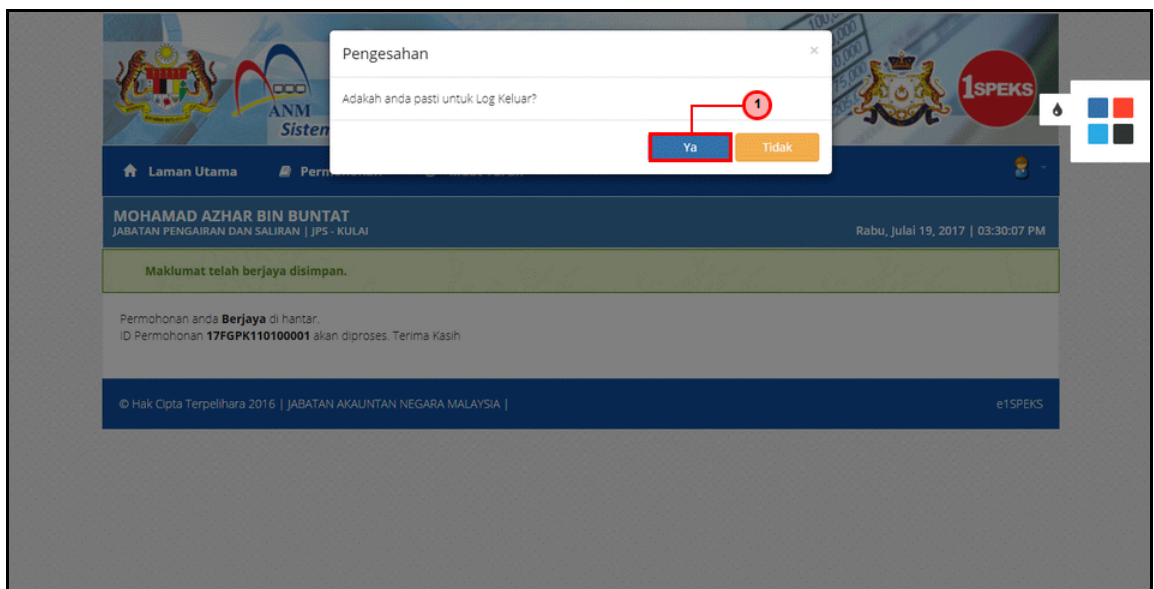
Pengesahan

×

Adakah anda pasti untuk Log Keluar?

1

Ya

Tidak

ANM
Sistem

1SPEKS

Laman Utama

Perm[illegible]

MOHAMAD AZHAR BIN BUNTAT
JABATAN PENGAIRAN DAN SALIRAN | JPS - KULAI

Rabu, Julai 19, 2017 | 03:30:07 PM

Maklumat telah berjaya disimpan.

Permohonan anda **Berjaya** di hantar.
ID Permohonan **17FGPK110100001** akan diproses. Terima Kasih

© Hak Cipta Terpelihara 2016 | JABATAN AKAUNTAN NEGARA MALAYSIA |

e1SPEKS